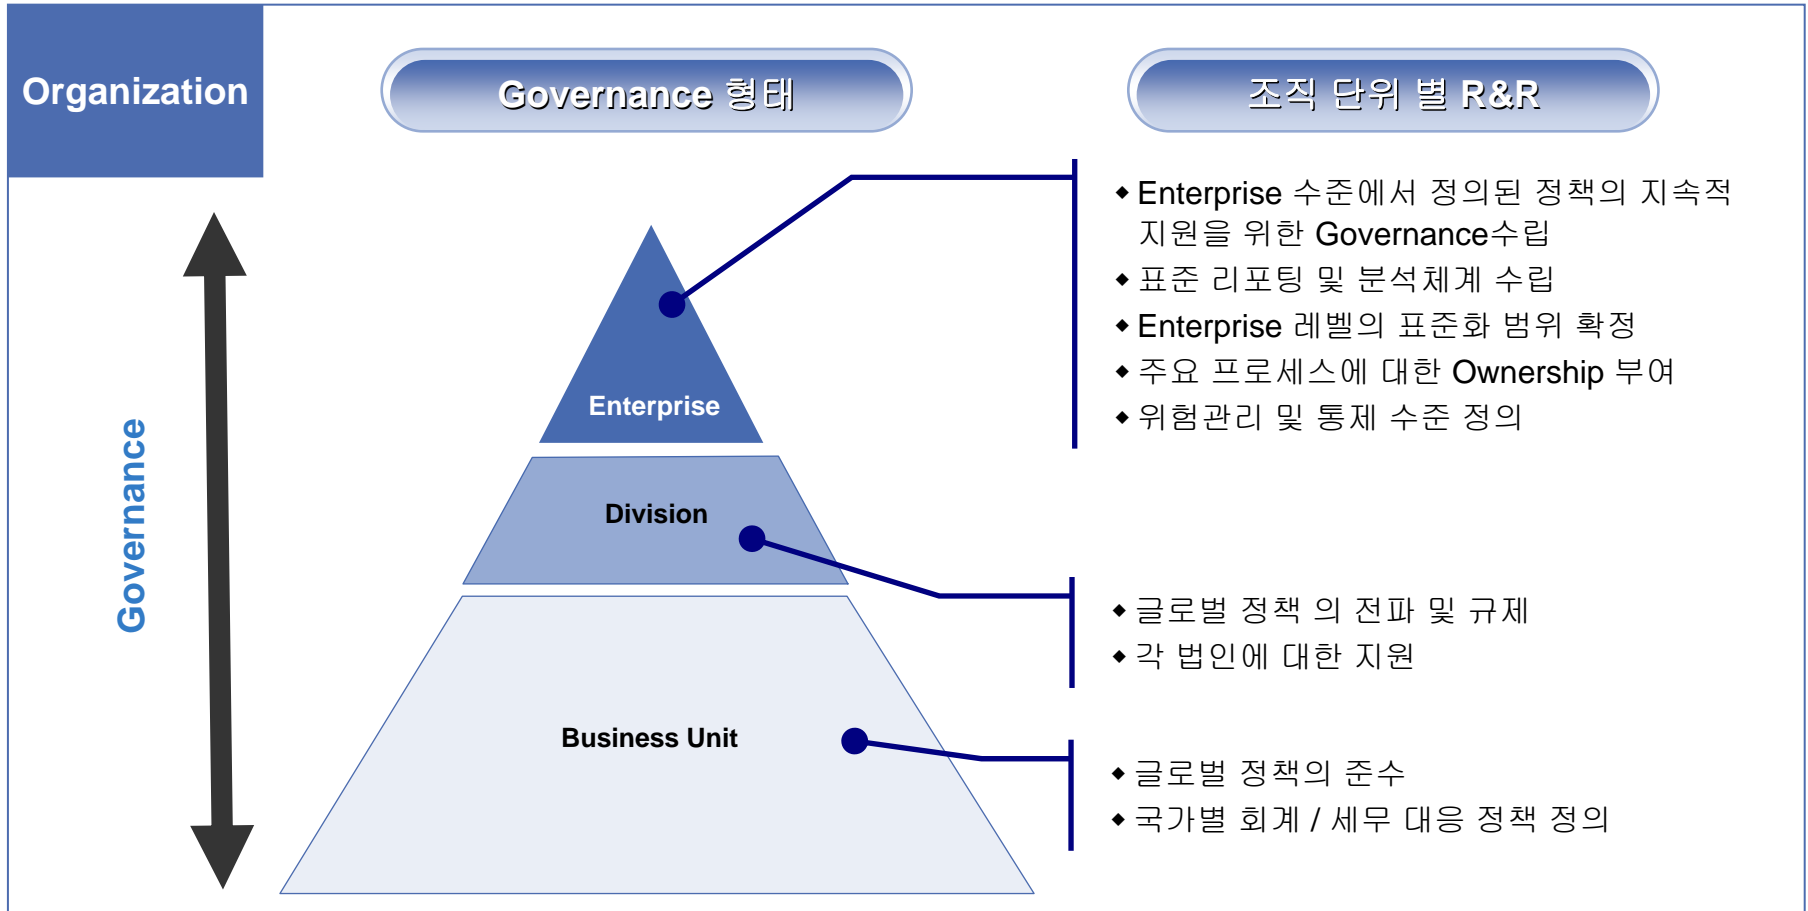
Organization

Governance 형태

조직 단위 별 R&R

Governance

Enterprise

Division

Business Unit

◆ Enterprise 수준에서 정의된 정책의 지속적 지원을 위한 Governance수립
◆ 표준 리포팅 및 분석체계 수립
◆ Enterprise 레벨의 표준화 범위 확정
◆ 주요 프로세스에 대한 Ownership 부여
◆ 위험관리 및 통제 수준 정의

◆ 글로벌 정책 의 전파 및 규제
◆ 각 법인에 대한 지원

◆ 글로벌 정책의 준수
◆ 국가별 회계 / 세무 대응 정책 정의